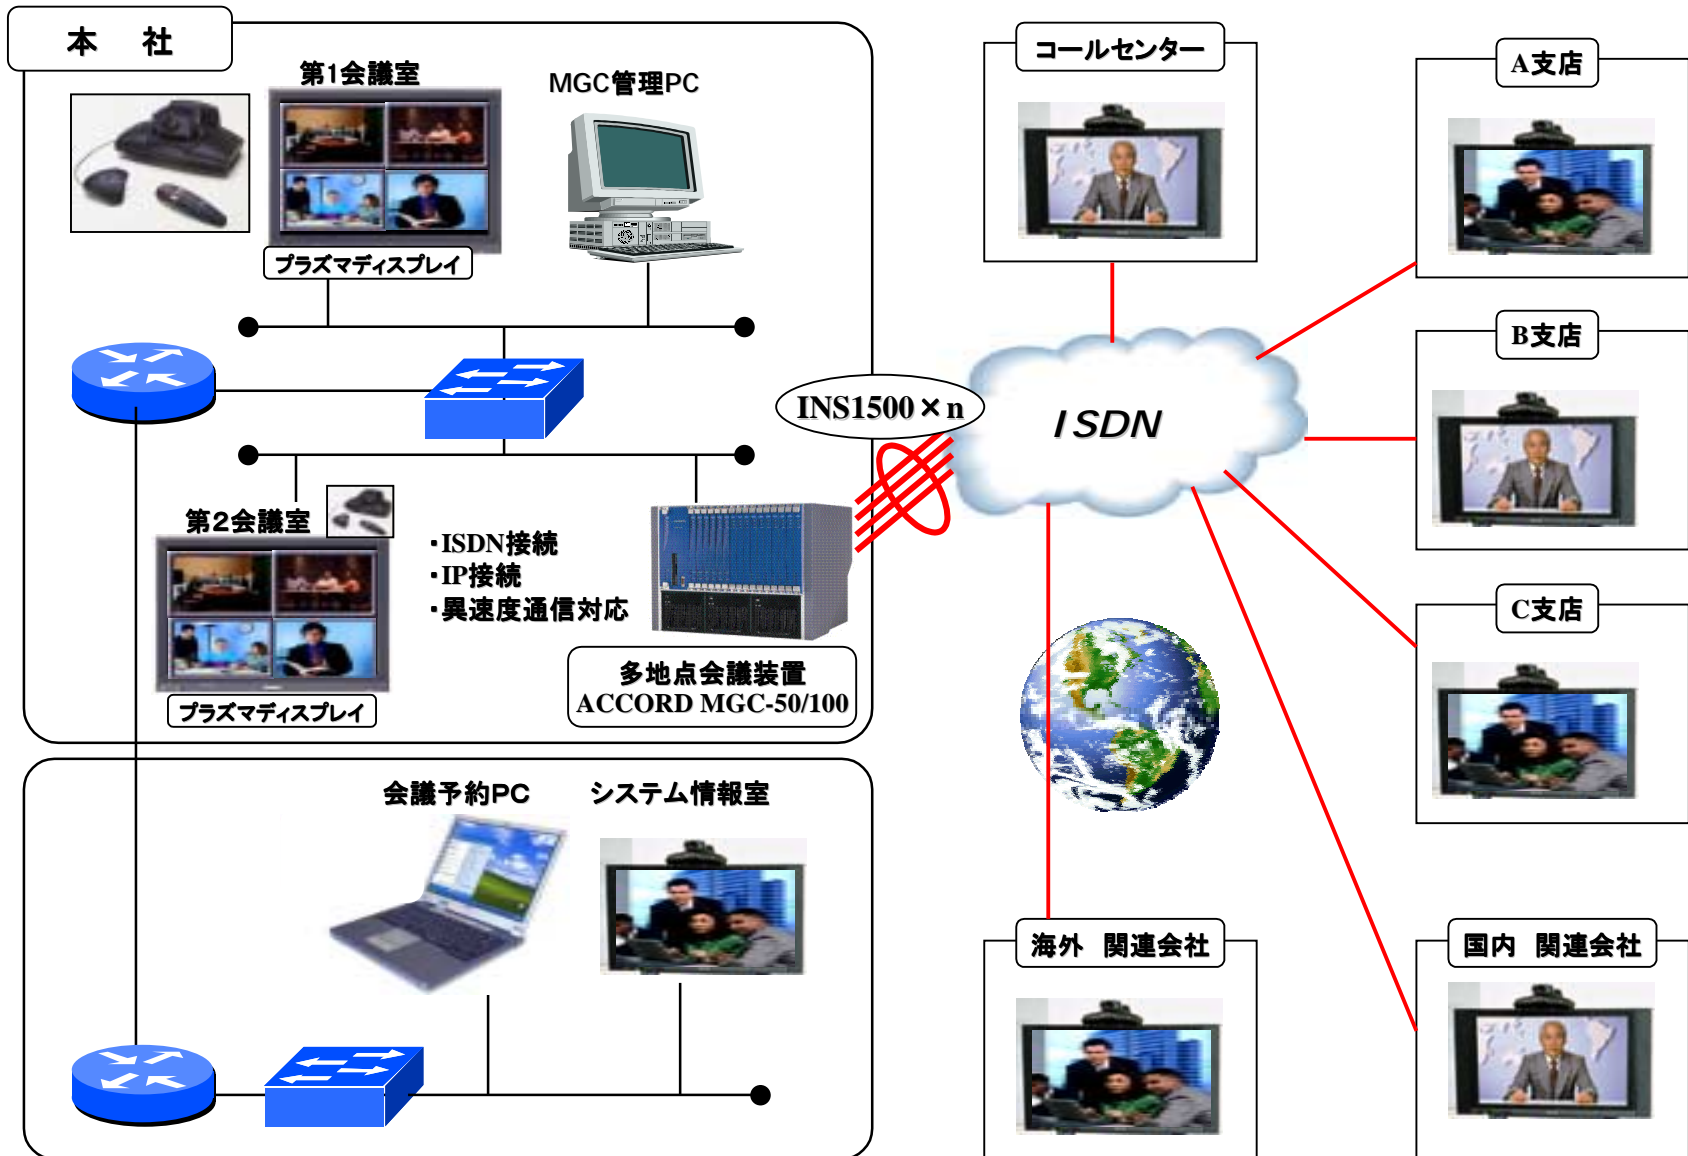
本　社

第1会議室

MGC管理PC

プラズマディスプレイ

INS1500×n

ISDN

第2会議室

・ISDN接続
・IP接続
・異速度通信対応

プラズマディスプレイ

多地点会議装置
ACCORD MGC-50/100

会議予約PC

システム情報室

コールセンター

A支店

B支店

C支店

海外　関連会社

国内　関連会社